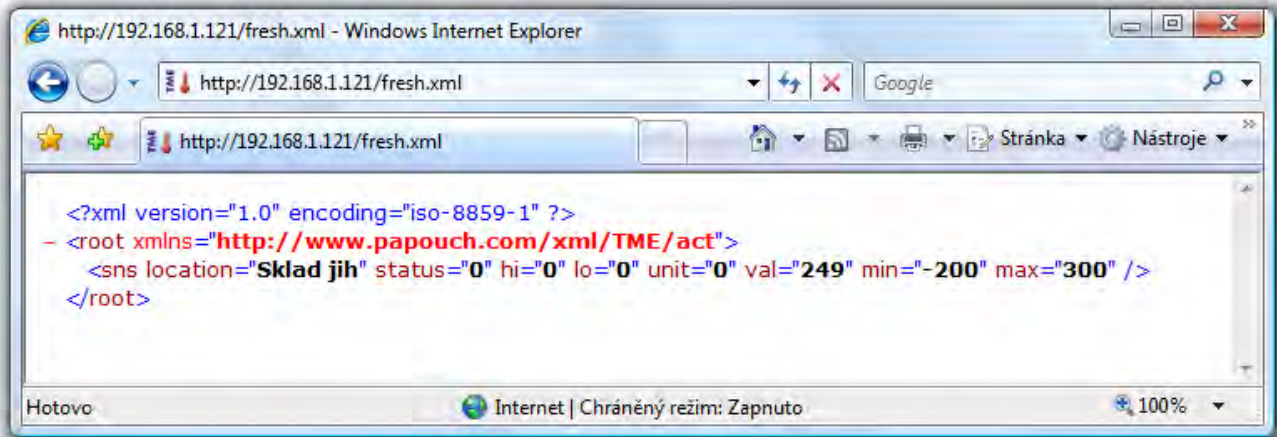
http://192.168.1.121/fresh.xml - Windows Internet Explorer

http://192.168.1.121/fresh.xml

Google

http://192.168.1.121/fresh.xml

Stránka ▾ Nástroje ▾

<?xml version="1.0" encoding="iso-8859-1" ?>
- <root xmlns="http://www.papouch.com/xml/TME/act">
<sns location="Sklad jih" status="0" hi="0" lo="0" unit="0" val="249" min="-200" max="300" />
</root>

Hotovo

Internet | Chráněný režim: Zapnuto

100%